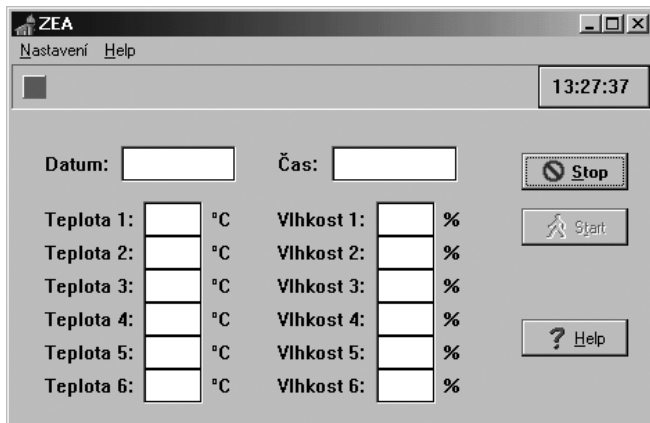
ZEA

Nastavení Help

13:27:37

Datum:

Čas:

Stop

Start

Help

Teplota 1: °C
Teplota 2: °C
Teplota 3: °C
Teplota 4: °C
Teplota 5: °C
Teplota 6: °C

Vlhkost 1: %
Vlhkost 2: %
Vlhkost 3: %
Vlhkost 4: %
Vlhkost 5: %
Vlhkost 6: %